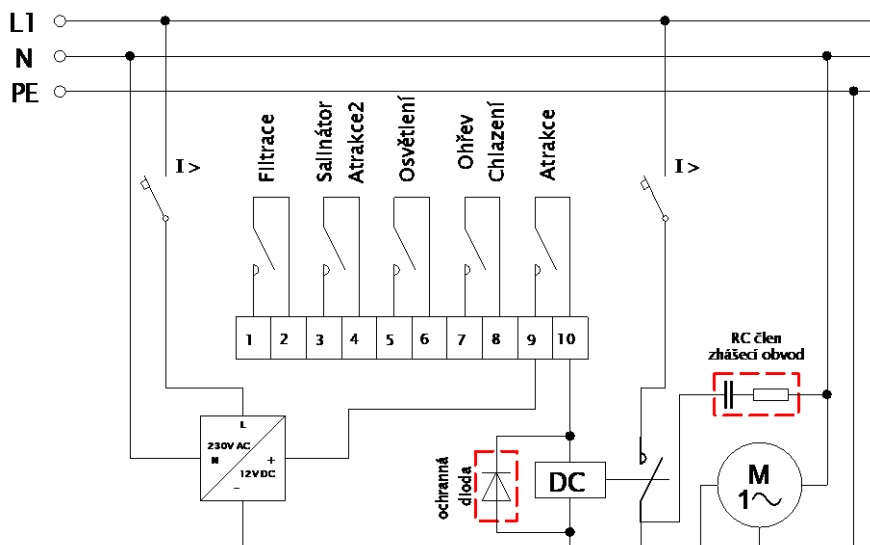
L1
N
PE

I >

Filtrace
Salinátor
Atrakce2
Osvětlení
Ohřev
Chlazení
Atrakce

I >

| 1 | 2 | 3 | 4 | 5 | 6 | 7 | 8 | 9 | 10 |
|---|---|---|---|---|---|---|---|---|---|

RC člen
zhášecí obvod

L
230V AC
N
+
12VDC
−

ochranná
dioda

DC

M
1~